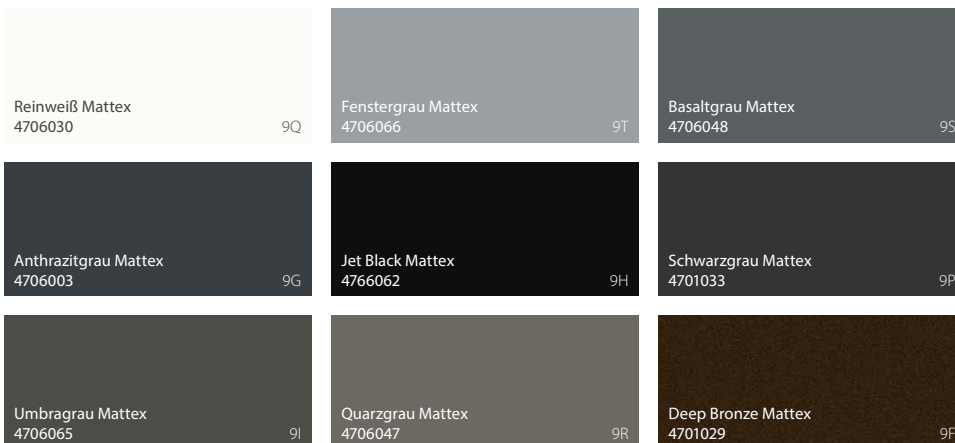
Reinweiß Mattex
4706030
9Q

Fenstergrau Mattex
4706066
9T

Basaltgrau Mattex
4706048
9S

Anthrazitgrau Mattex
4706003
9G

Jet Black Mattex
4766062
9H

Schwarzgrau Mattex
4701033
9P

Umbragrau Mattex
4706065
9I

Quarzgrau Mattex
4706047
9R

Deep Bronze Mattex
4701029
9F